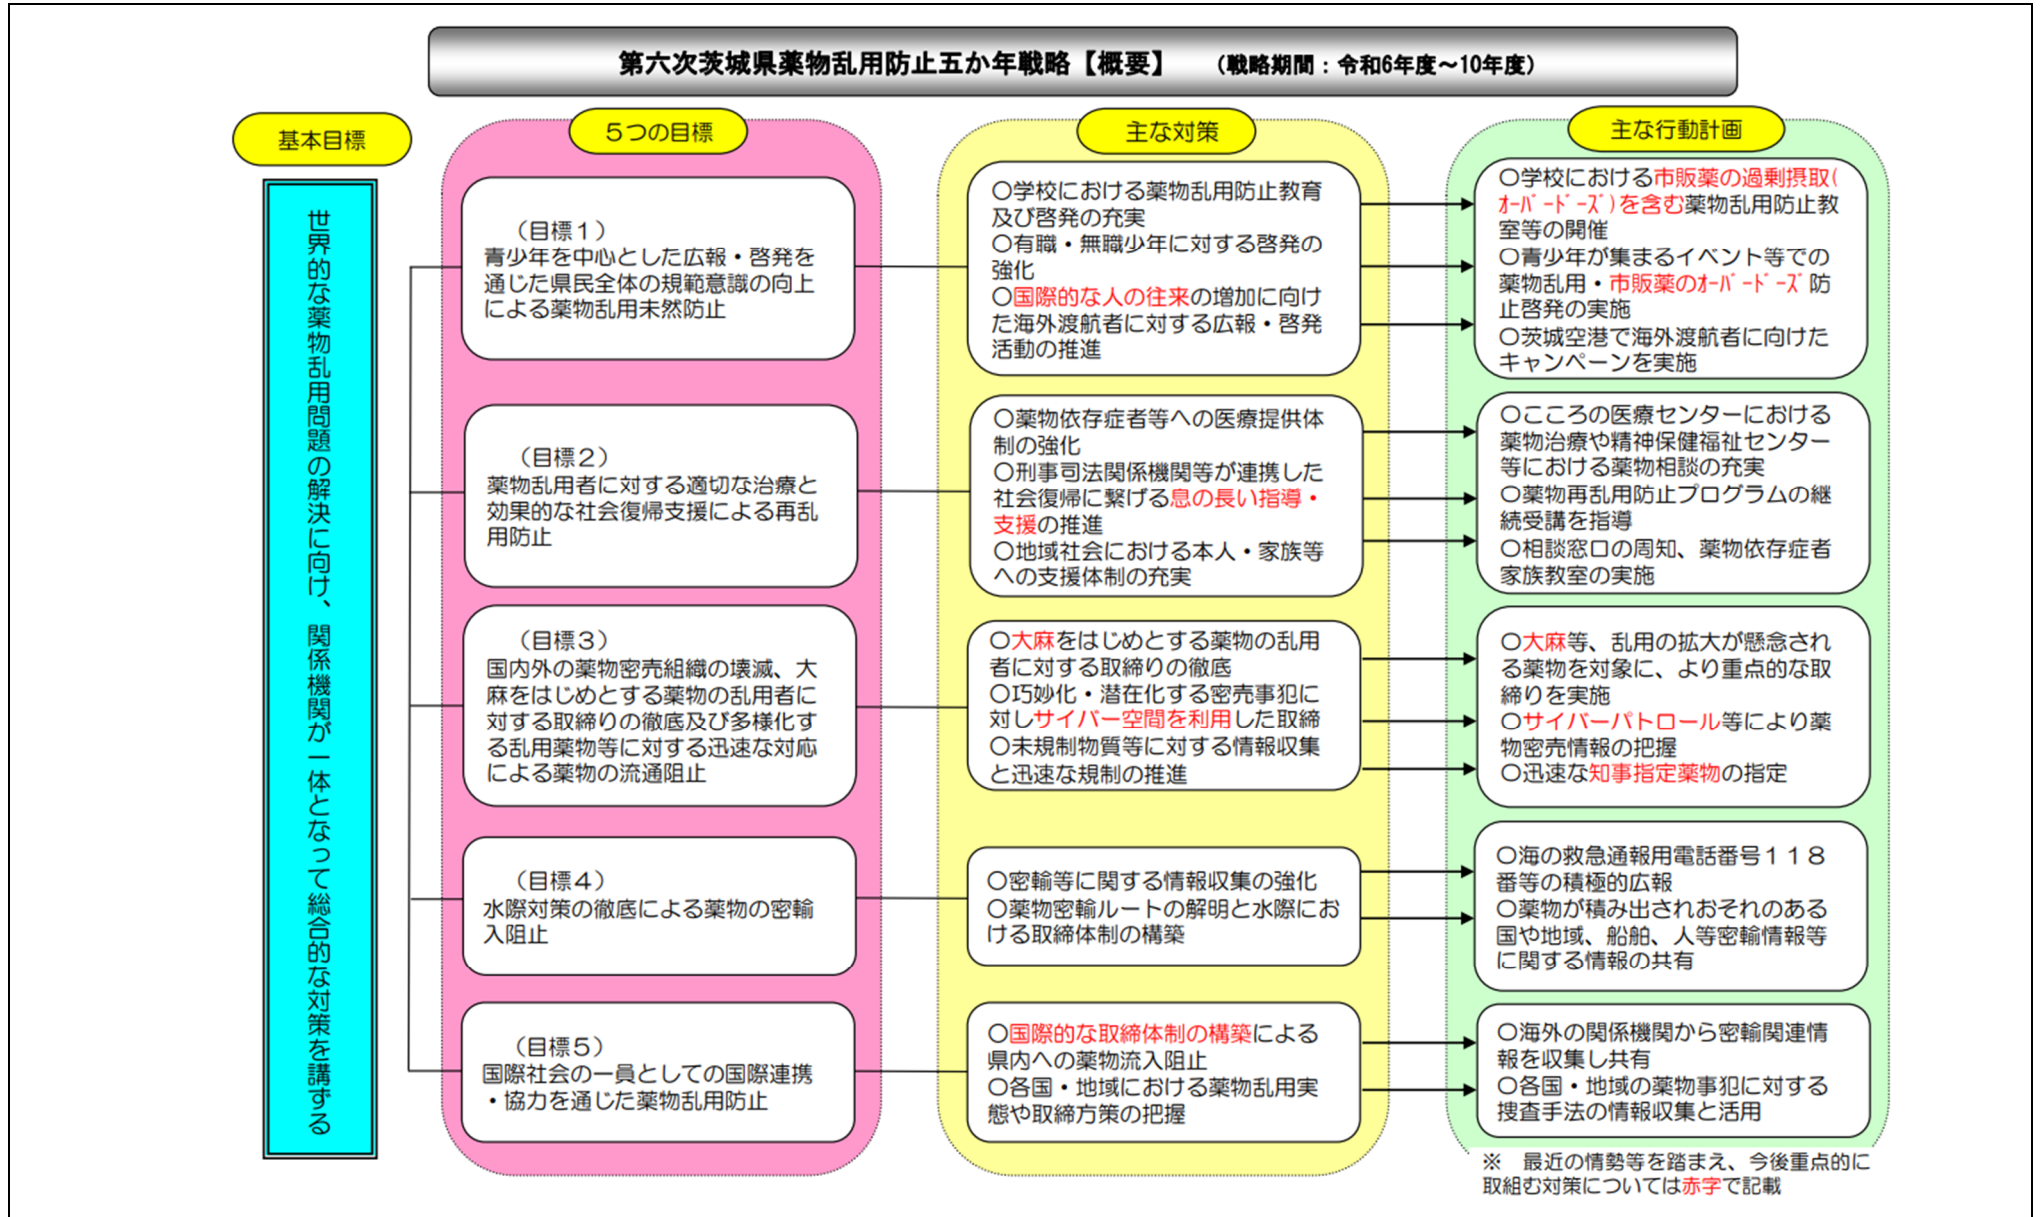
第六次茨城県薬物乱用防止五か年戦略【概要】（戦略期間：令和6年度～10年度）

基本目標

世界的な薬物乱用問題の解決に向け、関係機関が一体となって総合的な対策を講ずる

５つの目標

（目標１）
青少年を中心とした広報・啓発を通じた県民全体の規範意識の向上による薬物乱用未然防止

（目標２）
薬物乱用者に対する適切な治療と効果的な社会復帰支援による再乱用防止

（目標３）
国内外の薬物密売組織の壊滅、大麻をはじめとする薬物の乱用者に対する取締りの徹底及び多様化する乱用薬物等に対する迅速な対応による薬物の流通阻止

（目標４）
水際対策の徹底による薬物の密輸入阻止

（目標５）
国際社会の一員としての国際連携・協力を通じた薬物乱用防止

主な対策

○学校における薬物乱用防止教育及び啓発の充実
○有職・無職少年に対する啓発の強化
○国際的な人の往来の増加に向けた海外渡航者に対する広報・啓発活動の推進

○薬物依存症者等への医療提供体制の強化
○刑事司法関係機関等が連携した社会復帰に繋げる息の長い指導・支援の推進
○地域社会における本人・家族等への支援体制の充実

○大麻をはじめとする薬物の乱用者に対する取締りの徹底
○巧妙化・潜在化する密売事犯に対しサイバー空間を利用した取締
○未規制物質等に対する情報収集と迅速な規制の推進

○密輸等に関する情報収集の強化
○薬物密輸ルートの解明と水際における取締体制の構築

○国際的な取締体制の構築による県内への薬物流入阻止
○各国・地域における薬物乱用実態や取締方策の把握

主な行動計画

○学校における市販薬の過剰摂取(ｵｰﾊﾞｰﾄﾞｰｽﾞ)を含む薬物乱用防止教室等の開催
○青少年が集まるイベント等での薬物乱用・市販薬のｵｰﾊﾞｰﾄﾞｰｽﾞ防止啓発の実施
○茨城空港で海外渡航者に向けたキャンペーンを実施

○こころの医療センターにおける薬物治療や精神保健福祉センター等における薬物相談の充実
○薬物再乱用防止プログラムの継続受講を指導
○相談窓口の周知、薬物依存症者家族教室の実施

○大麻等、乱用の拡大が懸念される薬物を対象に、より重点的な取締りを実施
○サイバーパトロール等により薬物密売情報の把握
○迅速な知事指定薬物の指定

○海の救急通報用電話番号１１８番等の積極的広報
○薬物が積み出されおそれのある国や地域、船舶、人等密輸情報等に関する情報の共有

○海外の関係機関から密輸関連情報を収集し共有
○各国・地域の薬物事犯に対する捜査手法の情報収集と活用

※　最近の情勢等を踏まえ、今後重点的に取組む対策については赤字で記載